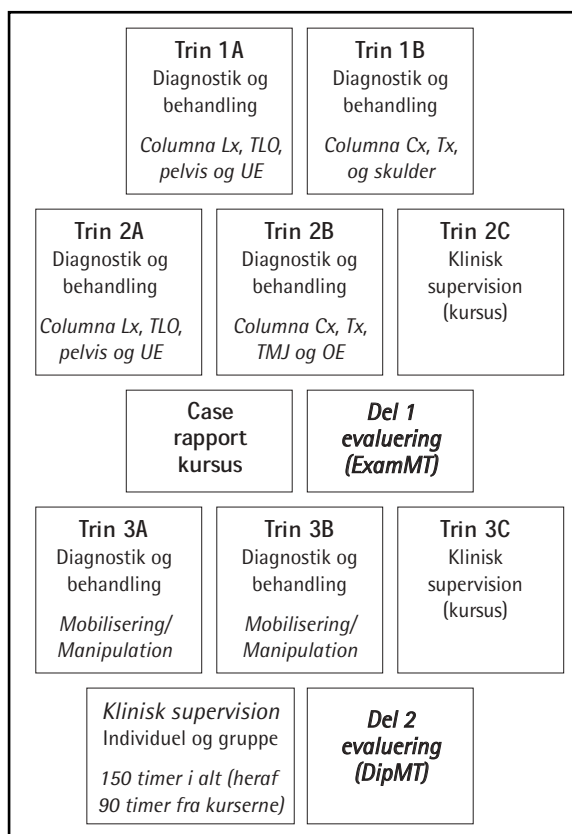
Trin 1A
Diagnostik og behandling
Columna Lx, TLO, pelvis og UE

Trin 1B
Diagnostik og behandling
Columna Cx, Tx, og skulder

Trin 2A
Diagnostik og behandling
Columna Lx, TLO, pelvis og UE

Trin 2B
Diagnostik og behandling
Columna Cx, Tx, TMJ og OE

Trin 2C
Klinisk supervision (kursus)

Case rapport kursus

Del 1 evaluering (ExamMT)

Trin 3A
Diagnostik og behandling
Mobilisering/ Manipulation

Trin 3B
Diagnostik og behandling
Mobilisering/ Manipulation

Trin 3C
Klinisk supervision (kursus)

Klinisk supervision
Individuel og gruppe
150 timer i alt (heraf 90 timer fra kurserne)

Del 2 evaluering (DipMT)